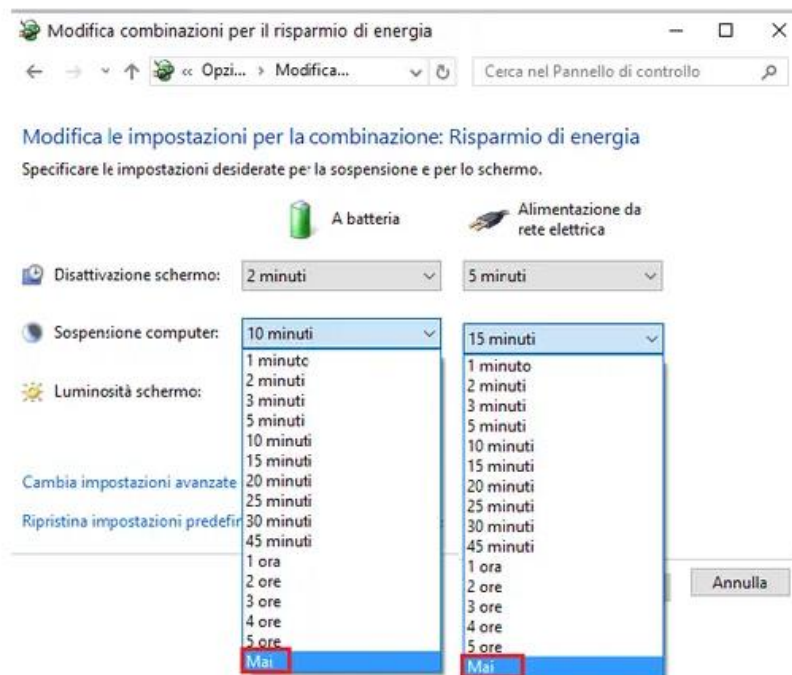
Modifica combinazioni per il risparmio di energia

« Opzi... › Modifica...

Cerca nel Pannello di controllo

Modifica le impostazioni per la combinazione: Risparmio di energia

Specificare le impostazioni desiderate per la sospensione e per lo schermo.

A batteria

Alimentazione da rete elettrica

Disattivazione schermo: 2 minuti 5 minuti

Sospensione computer: 10 minuti 15 minuti

Luminosità schermo:

Cambia impostazioni avanzate

Ripristina impostazioni predefir

| A batteria | Alimentazione da rete elettrica |
|---|---|
| 1 minuto | 1 minuto |
| 2 minuti | 2 minuti |
| 3 minuti | 3 minuti |
| 5 minuti | 5 minuti |
| 10 minuti | 10 minuti |
| 15 minuti | 15 minuti |
| 20 minuti | 20 minuti |
| 25 minuti | 25 minuti |
| 30 minuti | 30 minuti |
| 45 minuti | 45 minuti |
| 1 ora | 1 ora |
| 2 ore | 2 ore |
| 3 ore | 3 ore |
| 4 ore | 4 ore |
| 5 ore | 5 ore |
| Mai | Mai |

Annulla